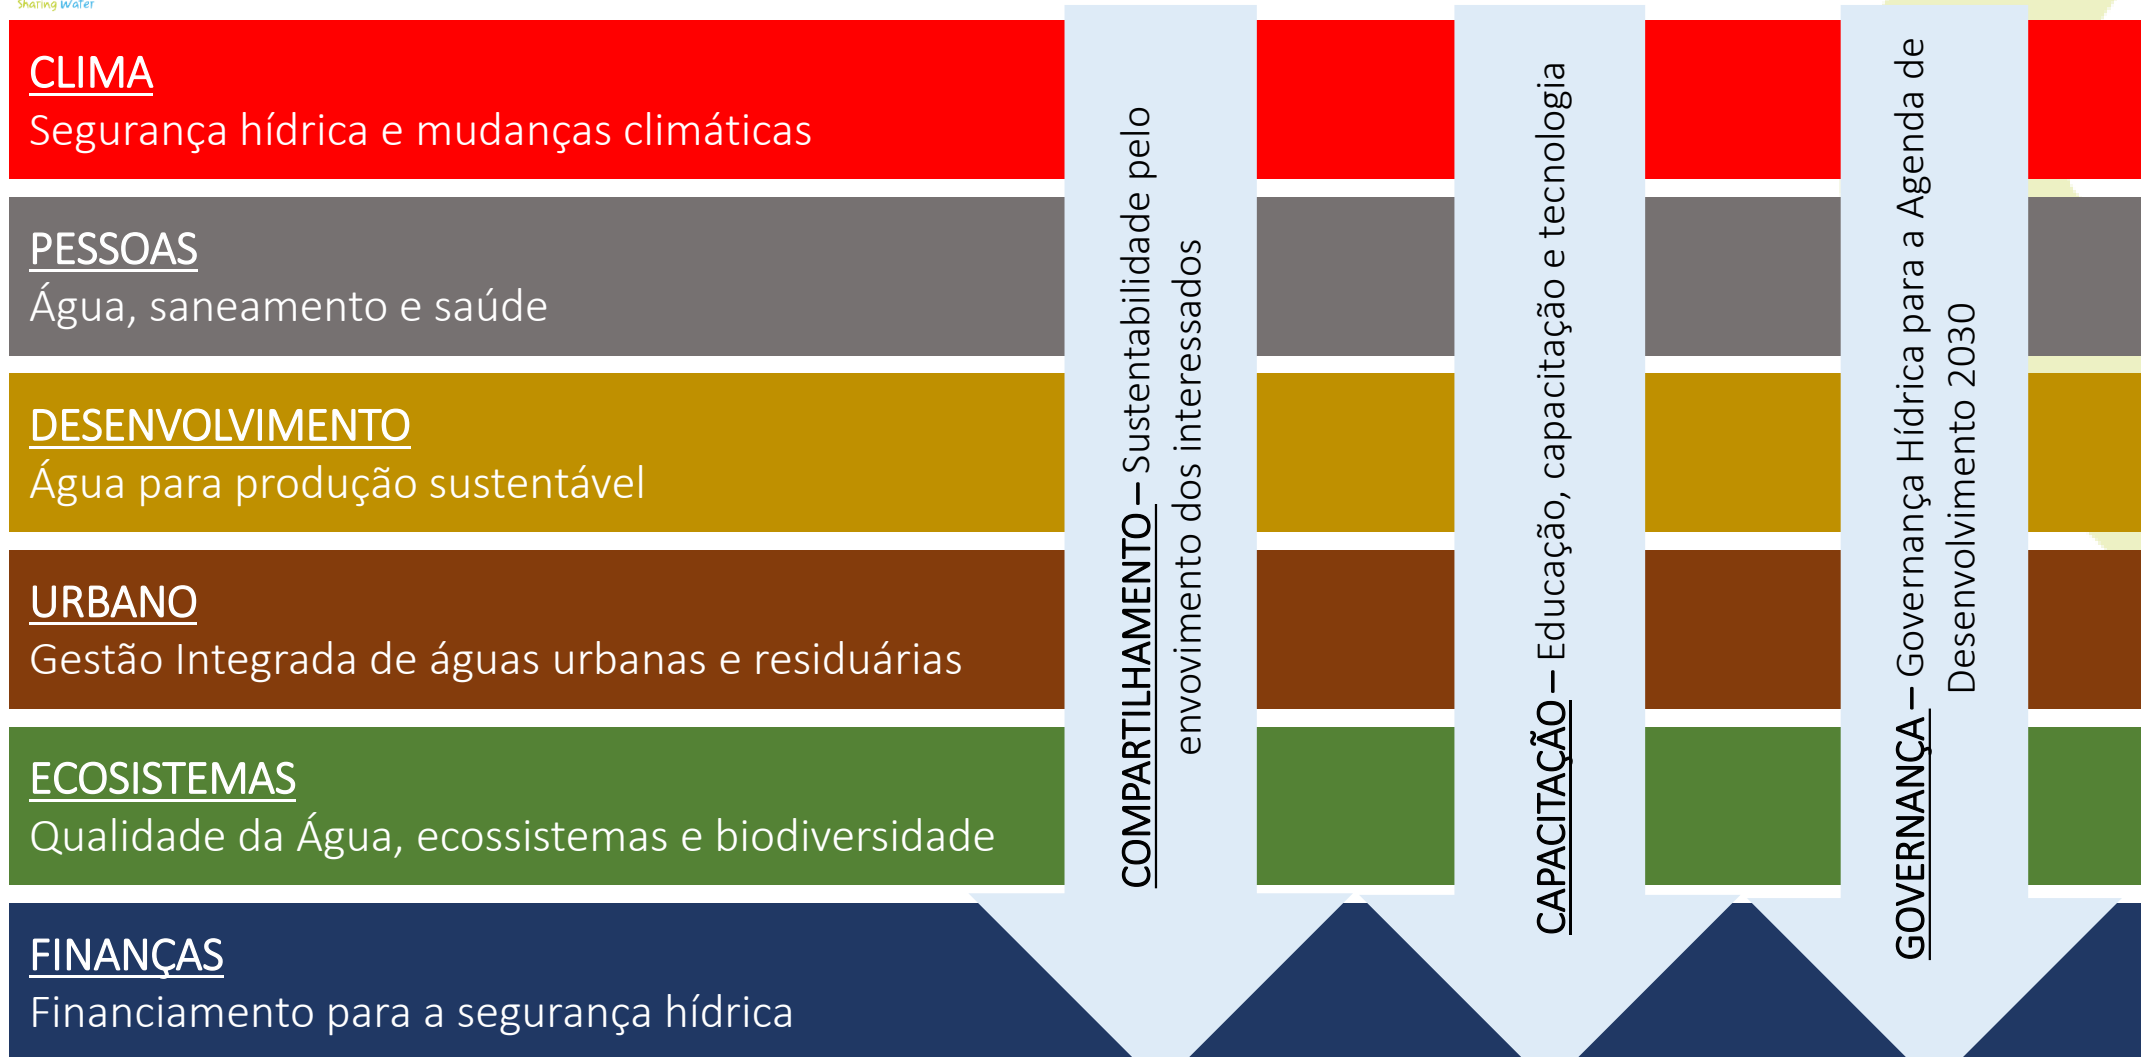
Sharing Water

CLIMA
Segurança hídrica e mudanças climáticas

PESSOAS
Água, saneamento e saúde

DESENVOLVIMENTO
Água para produção sustentável

URBANO
Gestão Integrada de águas urbanas e residuárias

ECOSISTEMAS
Qualidade da Água, ecossistemas e biodiversidade

FINANÇAS
Financiamento para a segurança hídrica

COMPARTILHAMENTO – Sustentabilidade pelo envovimento dos interessados

CAPACITAÇÃO – Educação, capacitação e tecnologia

GOVERNANÇA – Governança Hídrica para a Agenda de Desenvolvimento 2030